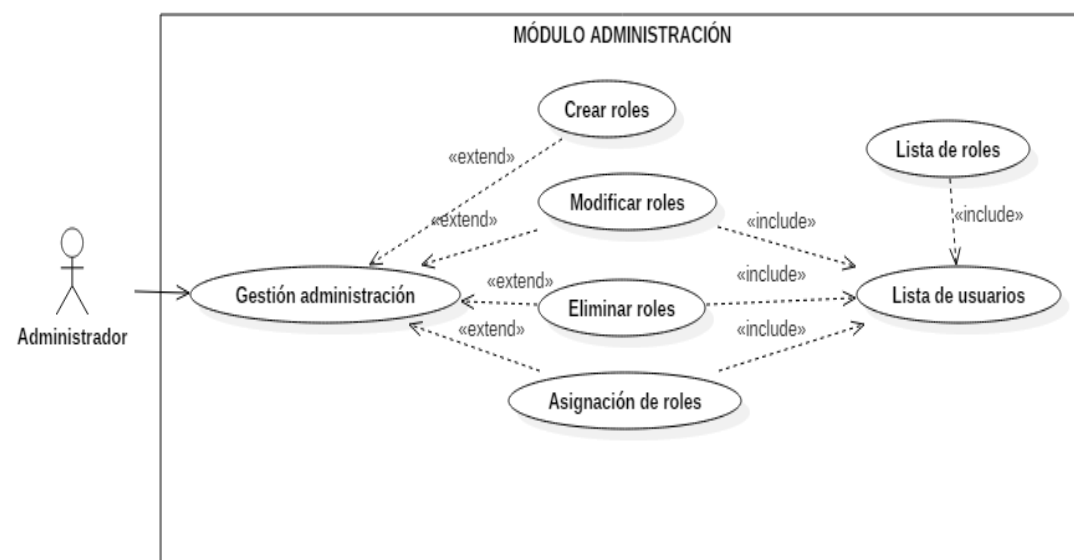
MÓDULO ADMINISTRACIÓN

Crear roles

«extend»

Lista de roles

Modificar roles

«extend»

«include»

«include»

Administrador

Gestión administración

«extend»

«include»

Eliminar roles

Lista de usuarios

«extend»

«include»

Asignación de roles